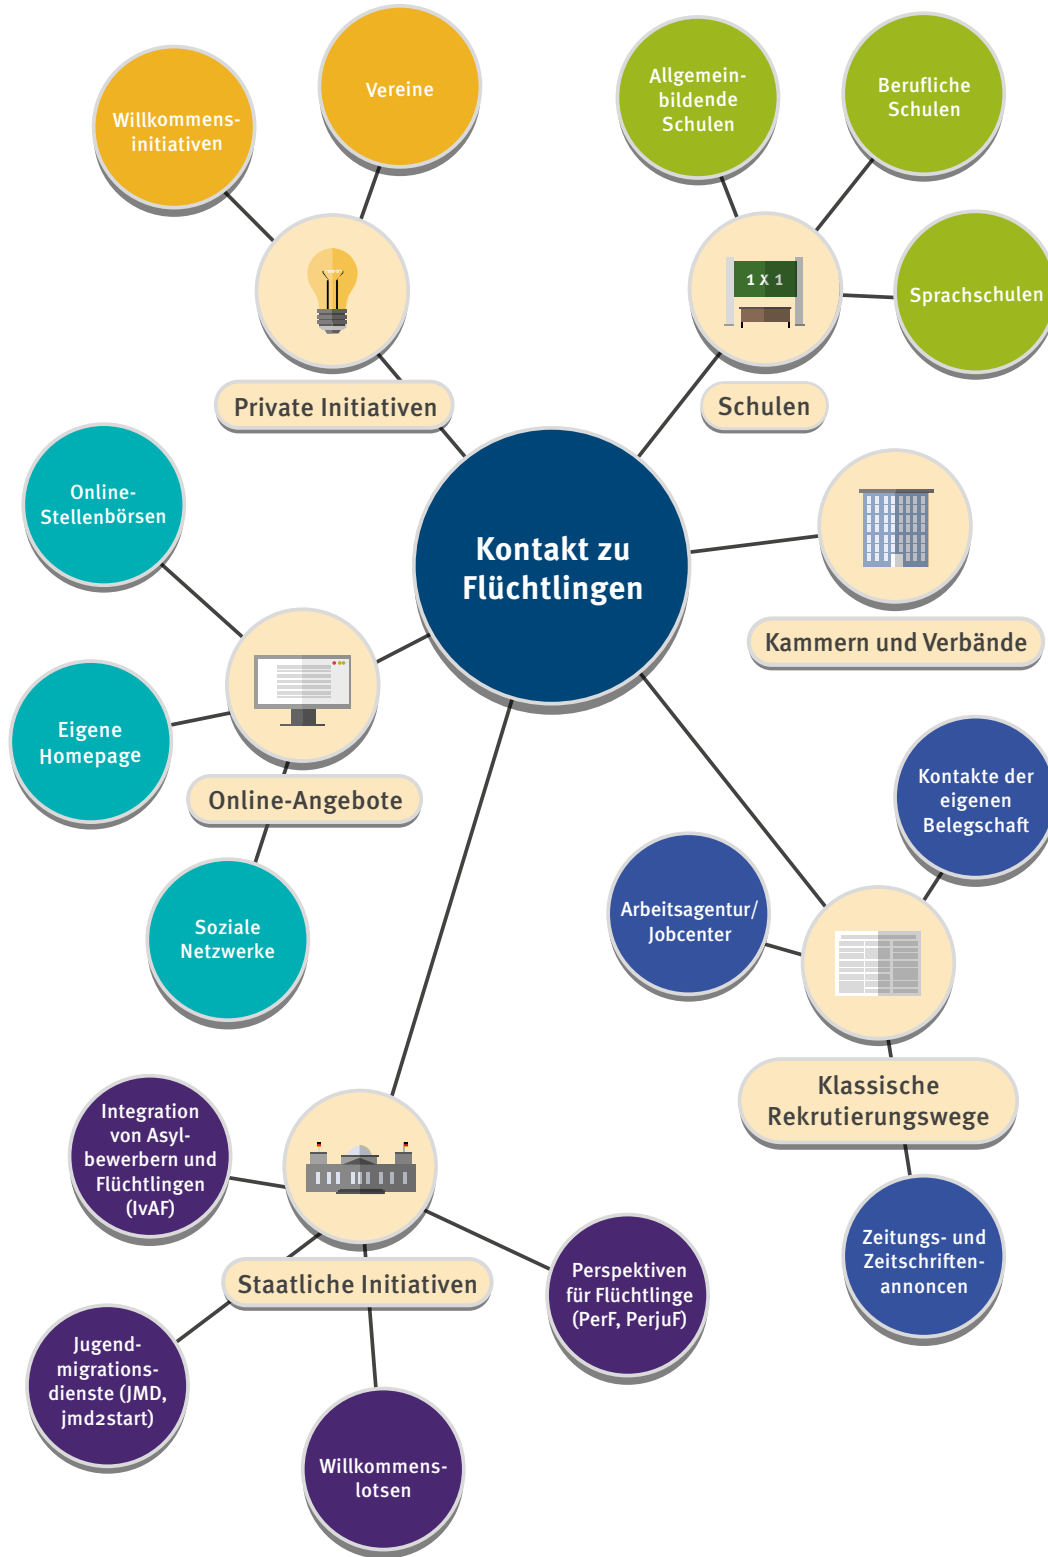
Willkommensinitiativen

Vereine

Allgemeinbildende Schulen

Berufliche Schulen

Sprachschulen

1 X 1

Private Initiativen

Schulen

Online-Stellenbörsen

Kontakt zu Flüchtlingen

Kammern und Verbände

Eigene Homepage

Online-Angebote

Kontakte der eigenen Belegschaft

Arbeitsagentur/ Jobcenter

Soziale Netzwerke

Klassische Rekrutierungswege

Integration von Asylbewerbern und Flüchtlingen (IvAF)

Staatliche Initiativen

Perspektiven für Flüchtlinge (PerF, PerjuF)

Zeitungs- und Zeitschriftenannoncen

Jugendmigrationsdienste (JMD, jmd2start)

Willkommenslotsen